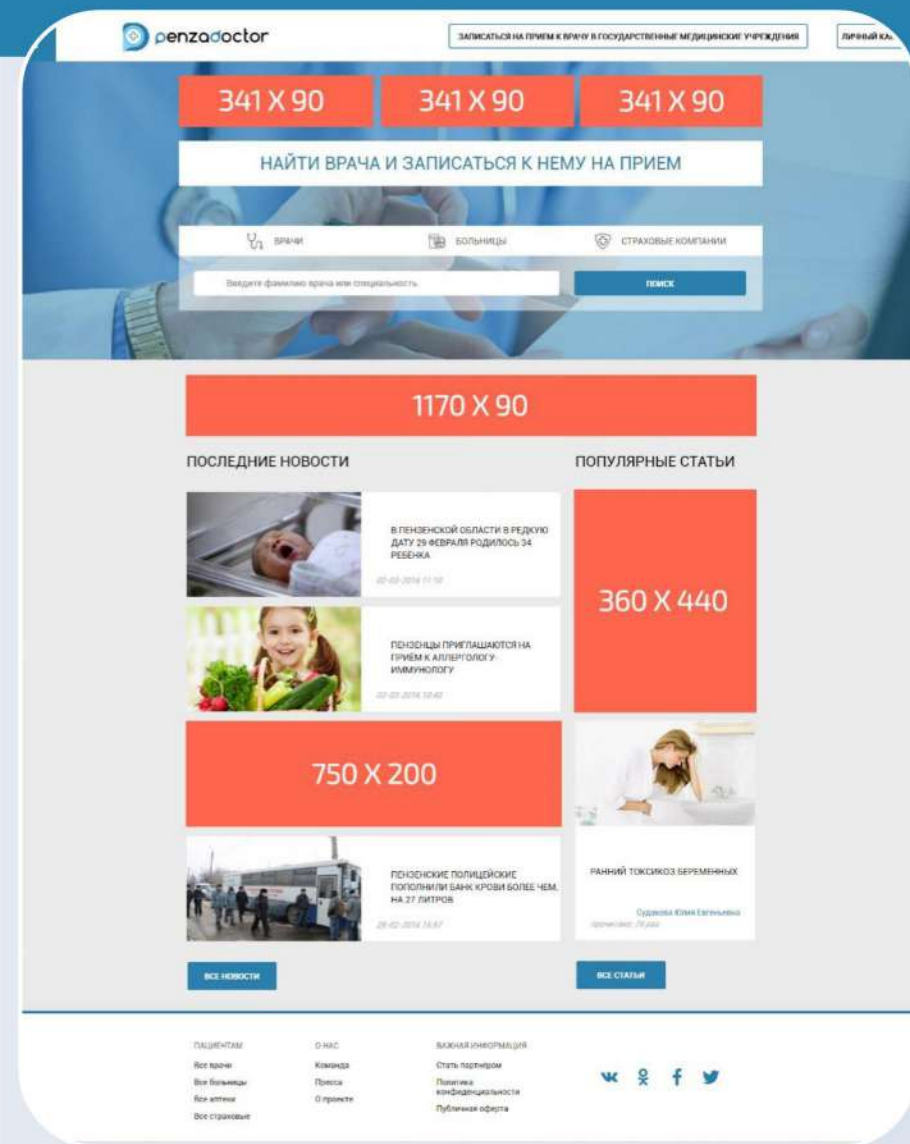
penzadoctor

ЗАПИСАТЬСЯ НА ПРИЕМ К ВРАЧУ В ГОСУДАРСТВЕННЫЕ МЕДИЦИНСКИЕ УЧРЕЖДЕНИЯ

ЛИЧНЫЙ КА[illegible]

341 X 90

341 X 90

341 X 90

НАЙТИ ВРАЧА И ЗАПИСАТЬСЯ К НЕМУ НА ПРИЕМ

ВРАЧИ

БОЛЬНИЦЫ

СТРАХОВЫЕ КОМПАНИИ

Введите фамилию врача или специальность

ПОИСК

1170 X 90

ПОСЛЕДНИЕ НОВОСТИ

В ПЕНЗЕНСКОЙ ОБЛАСТИ В РЕДКУЮ ДАТУ 29 ФЕВРАЛЯ РОДИЛОСЬ 34 РЕБЕНКА

02-03-2016 11:10

ПЕНЗЕНЦЫ ПРИГЛАШАЮТСЯ НА ПРИЁМ К АЛЛЕРГОЛОГУ-ИММУНОЛОГУ

02-03-2016 10:40

750 X 200

ПЕНЗЕНСКИЕ ПОЛИЦЕЙСКИЕ ПОПОЛНИЛИ БАНК КРОВИ БОЛЕЕ ЧЕМ, НА 27 ЛИТРОВ

29-02-2016 16:57

ВСЕ НОВОСТИ

ПОПУЛЯРНЫЕ СТАТЬИ

360 X 440

РАННИЙ ТОКСИКОЗ БЕРЕМЕННЫХ

Судакова Юлия Евгеньевна

прочитано: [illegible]

ВСЕ СТАТЬИ

ПАЦИЕНТАМ
Все врачи
Все больницы
Все аптеки
Все страховые

О НАС
Команда
Пресса
О проекте

ВАЖНАЯ ИНФОРМАЦИЯ
Стать партнером
Политика конфиденциальности
Публичная оферта